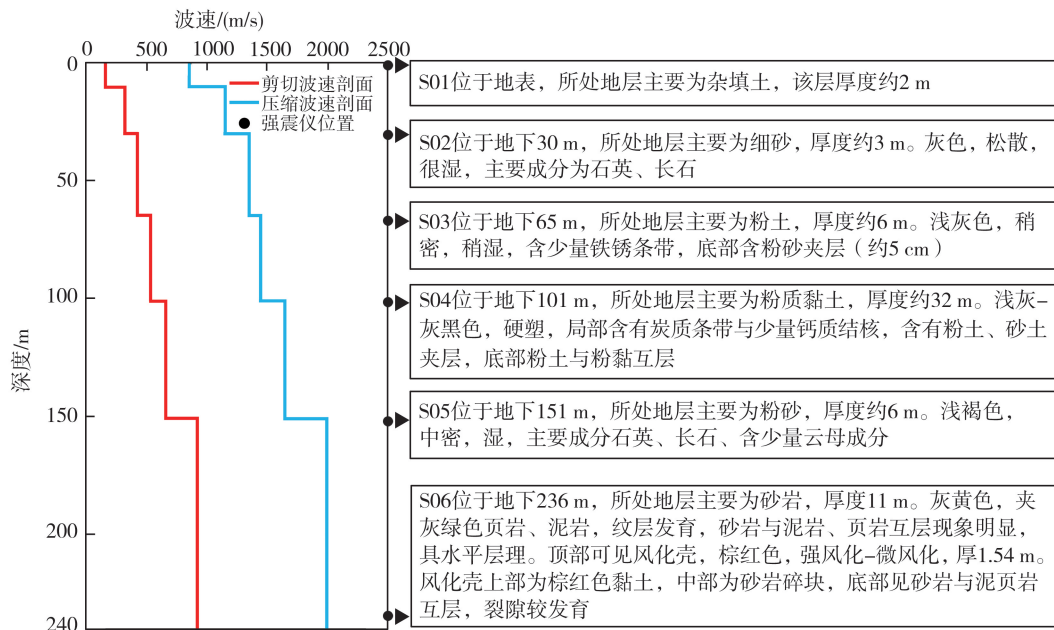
波速/(m/s)

0 500 1000 1500 2000 2500

0
50
100
150
200
240

深度/m

剪切波速剖面
压缩波速剖面
强震仪位置

S01位于地表，所处地层主要为杂填土，该层厚度约2 m

S02位于地下30 m，所处地层主要为细砂，厚度约3 m。灰色，松散，很湿，主要成分为石英、长石

S03位于地下65 m，所处地层主要为粉土，厚度约6 m。浅灰色，稍密，稍湿，含少量铁锈条带，底部含粉砂夹层（约5 cm）

S04位于地下101 m，所处地层主要为粉质黏土，厚度约32 m。浅灰–灰黑色，硬塑，局部含有炭质条带与少量钙质结核，含有粉土、砂土夹层，底部粉土与粉黏互层

S05位于地下151 m，所处地层主要为粉砂，厚度约6 m。浅褐色，中密，湿，主要成分石英、长石、含少量云母成分

S06位于地下236 m，所处地层主要为砂岩，厚度11 m。灰黄色，夹灰绿色页岩、泥岩，纹层发育，砂岩与泥岩、页岩互层现象明显，具水平层理。顶部可见风化壳，棕红色，强风化–微风化，厚1.54 m。风化壳上部为棕红色黏土，中部为砂岩碎块，底部见砂岩与泥页岩互层，裂隙较发育